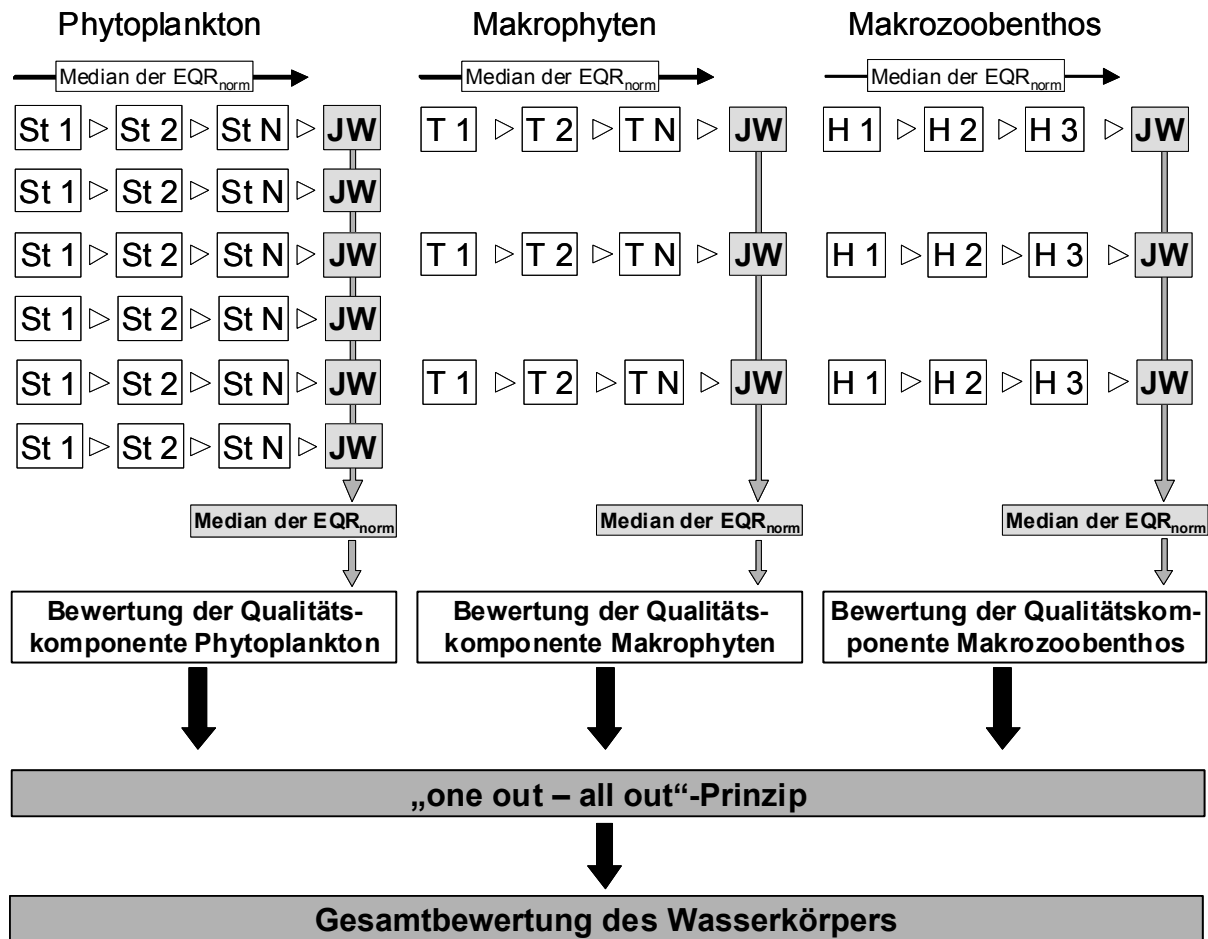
Phytoplankton

Median der $EQR_{norm}$

St 1 ▷ St 2 ▷ St N ▷ JW

St 1 ▷ St 2 ▷ St N ▷ JW

St 1 ▷ St 2 ▷ St N ▷ JW

St 1 ▷ St 2 ▷ St N ▷ JW

St 1 ▷ St 2 ▷ St N ▷ JW

St 1 ▷ St 2 ▷ St N ▷ JW

Median der $EQR_{norm}$

Bewertung der Qualitätskomponente Phytoplankton

Makrophyten

Median der $EQR_{norm}$

T 1 ▷ T 2 ▷ T N ▷ JW

T 1 ▷ T 2 ▷ T N ▷ JW

T 1 ▷ T 2 ▷ T N ▷ JW

Median der $EQR_{norm}$

Bewertung der Qualitätskomponente Makrophyten

Makrozoobenthos

Median der $EQR_{norm}$

H 1 ▷ H 2 ▷ H 3 ▷ JW

H 1 ▷ H 2 ▷ H 3 ▷ JW

H 1 ▷ H 2 ▷ H 3 ▷ JW

Median der $EQR_{norm}$

Bewertung der Qualitätskomponente Makrozoobenthos

„one out – all out“-Prinzip

Gesamtbewertung des Wasserkörpers